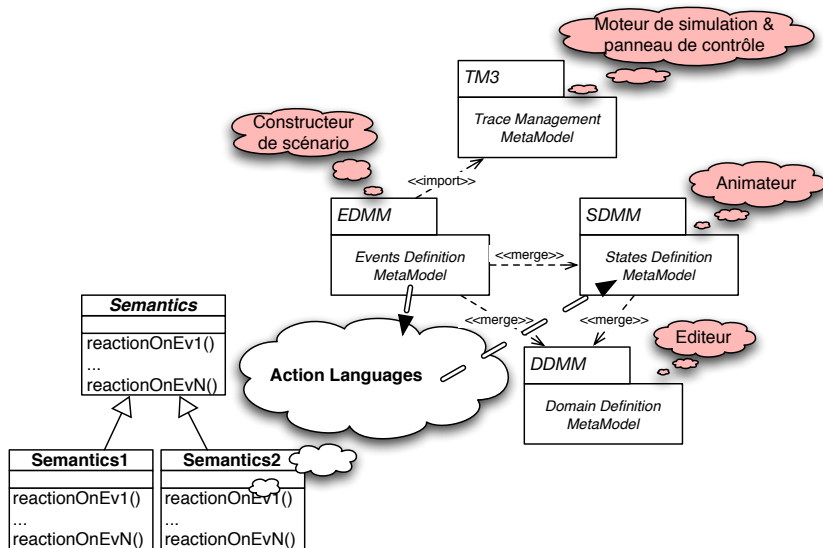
Moteur de simulation & panneau de contrôle

TM3

Trace Management MetaModel

Constructeur de scénario

<<import>>

Animateur

EDMM

Events Definition MetaModel

<<merge>>

SDMM

States Definition MetaModel

Semantics

reactionOnEv1()
...
reactionOnEvN()

<<merge>>

<<merge>>

Editeur

Action Languages

DDMM

Domain Definition MetaModel

Semantics1

reactionOnEv1()
...
reactionOnEvN()

Semantics2

reactionOnEv1()
...
reactionOnEvN()